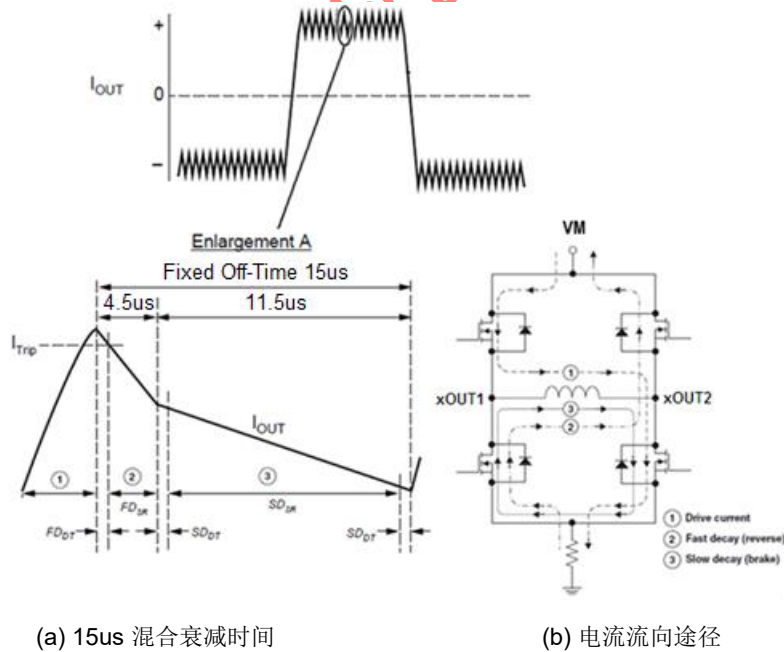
+

$I_{OUT}$

0

–

Enlargement A

Fixed Off-Time 15us

4.5us

11.5us

$I_{Trip}$

$I_{OUT}$

①

②

③

$FD_{DT}$

$FD_{SR}$

$SD_{DT}$

$SD_{SR}$

$SD_{DT}$

VM

xOUT1

xOUT2

①

③

②

① Drive current

② Fast decay (reverse)

③ Slow decay (brake)

(a) 15us 混合衰减时间

(b) 电流流向途径